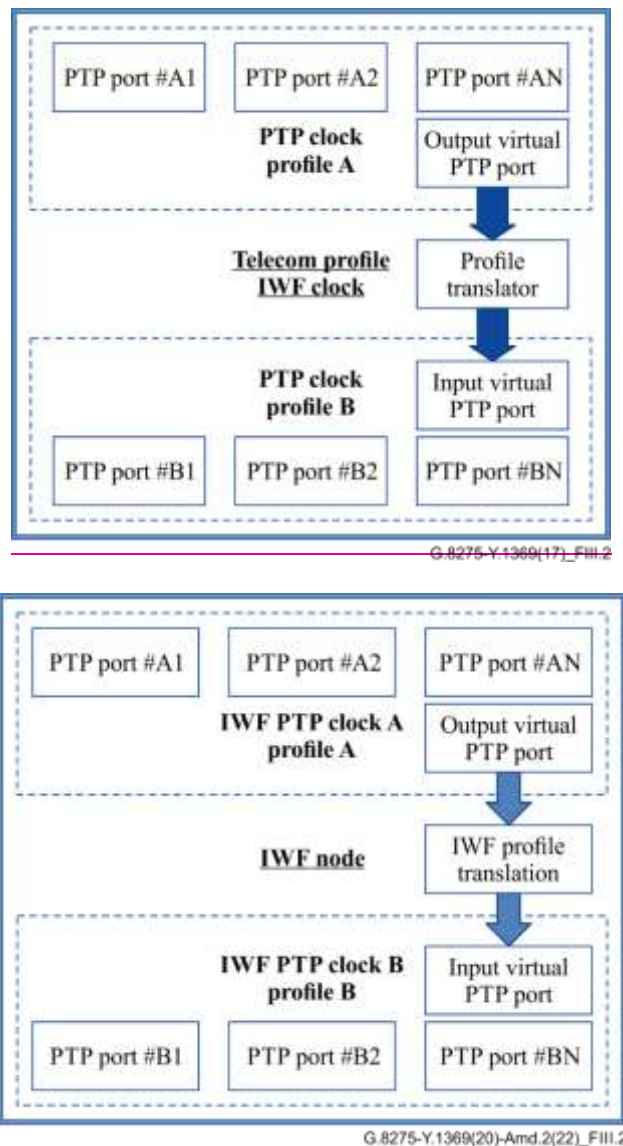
PTP port #A1

PTP port #A2

PTP port #AN

PTP clock profile A

Output virtual PTP port

Telecom profile IWF clock

Profile translator

PTP clock profile B

Input virtual PTP port

PTP port #B1

PTP port #B2

PTP port #BN

G.8275-Y.1369(17)_FIII.2

PTP port #A1

PTP port #A2

PTP port #AN

IWF PTP clock A profile A

Output virtual PTP port

IWF node

IWF profile translation

IWF PTP clock B profile B

Input virtual PTP port

PTP port #B1

PTP port #B2

PTP port #BN

G.8275-Y.1369(20)-Amd.2(22)_FIII.2